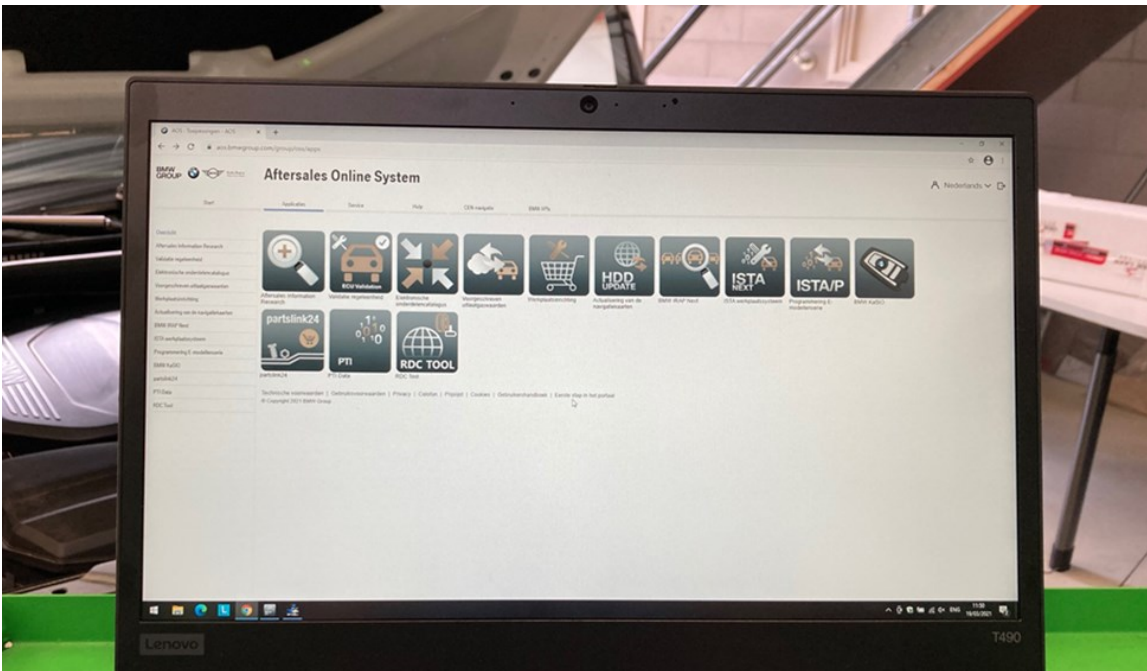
AOS - Toepassingen - AOS

aos.bmwgroup.com/group/oss/apps

BMW GROUP

Aftersales Online System

Nederlands

Start

Applicaties

Service

Help

CER-rapporten

BMW VPs

Overzicht

Aftersales Information Research

Validatie regeleenheid

Elektronische onderdelencatalogus

Voorgeschreven uitleesparameters

Werkplaatsinrichting

Actualisering van de navigatiekaarten

BMW iRAP Next

ISTA werkplaatssysteem

Programmering E-modelserie

BMW KeDiO

partslink24

PTI Data

RDC Tool

ECU Validation

HDD UPDATE

ISTA NEXT

ISTA/P

partslink24

PTI

RDC TOOL

Aftersales Information Research

Validatie regeleenheid

Elektronische onderdelencatalogus

Voorgeschreven uitleesparameters

Werkplaatsinrichting

Actualisering van de navigatiekaarten

BMW iRAP Next

ISTA werkplaatssysteem

Programmering E-modelserie

BMW KeDiO

partslink24

PTI Data

RDC Tool

Technische voorwaarden | Gebruiksvoorwaarden | Privacy | Colofon | Proxy | Cookies | Gebruikershandboek | Eerste stap in het portaal

© Copyright 2021 BMW Group

ENG 11:30 19/03/2021

Lenovo

T490